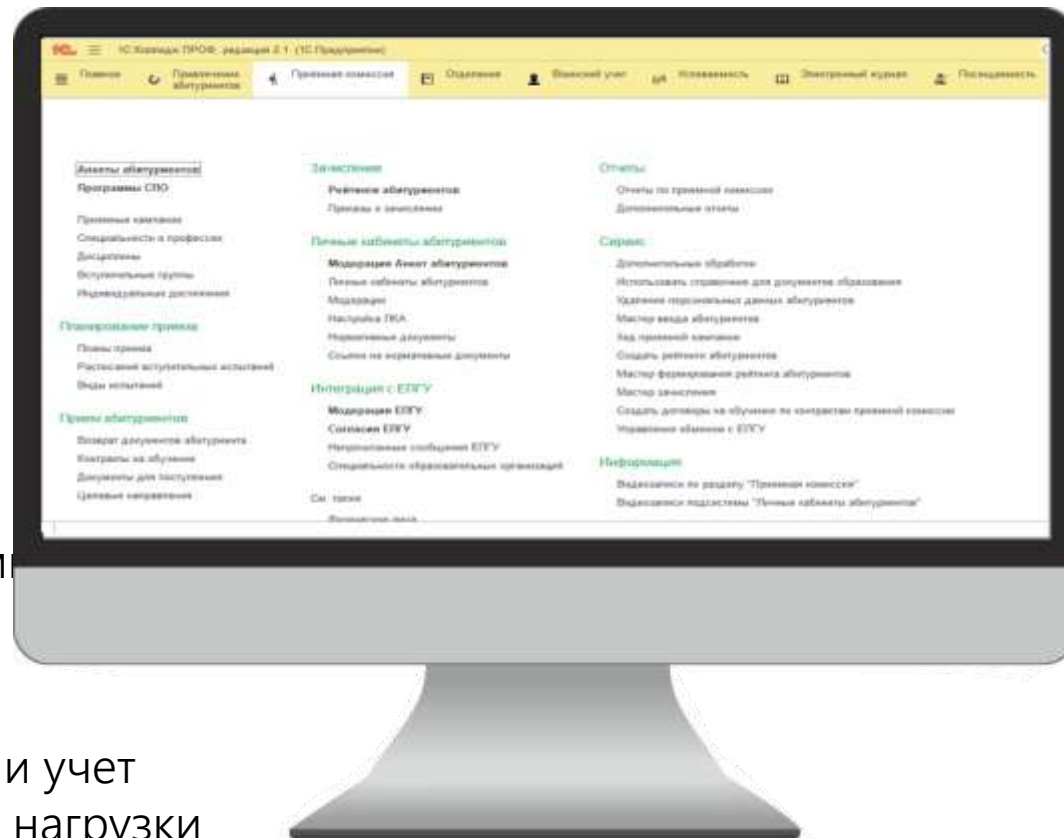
1С: Колледж ПРОФ, редакция 2.1 (1С:Предприятие)

Главное | Привлечение абитуриентов | Приемная комиссия | Отделения | Воинский учет | Успеваемость | Электронный журнал | Посещаемость

Анкеты абитуриентов
Программы СПО

Приемные кампании
Специальности и профессии
Дисциплины
Вступительные группы
Индивидуальные достижения

Планирование приема
Планы приема
Расписание вступительных испытаний
Виды испытаний

Прием абитуриентов
Возврат документов абитуриента
Контракты на обучение
Документы для поступления
Целевые направления

Зачисление
Рейтинги абитуриентов
Приказы о зачислении

Личные кабинеты абитуриентов
Модерация Анкет абитуриентов
Личные кабинеты абитуриентов
Модерация
Настройка ЛКА
Нормативные документы
Ссылки на нормативные документы

Интеграция с ЕПГУ
Модерация ЕПГУ
Согласия ЕПГУ
Непрочитанные сообщения ЕПГУ
Специальности образовательных организаций

См. также
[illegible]

Отчеты
Отчеты по приемной комиссии
Дополнительные отчеты

Сервис
Дополнительные обработки
Использовать справочник для документов образования
Удаление персональных данных абитуриентов
Мастер ввода абитуриентов
Ход приемной кампании
Создать рейтинги абитуриентов
Мастер формирования рейтинга абитуриентов
Мастер зачисления
Создать договоры на обучение по контрактам приемной комиссии
Управление обменом с ЕПГУ

Информация
Видеозаписи по разделу "Приемная комиссия"
Видеозаписи подсистемы "Личные кабинеты абитуриентов"

и учет
нагрузки